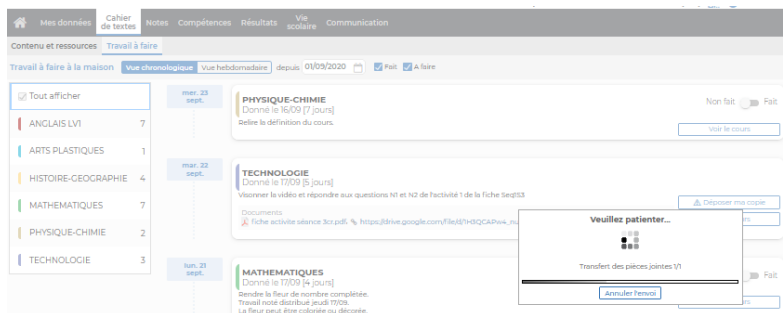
Mes données | Cahier de textes | Notes | Compétences | Résultats | Vie scolaire | Communication

Contenu et ressources | Travail à faire

Travail à faire à la maison | Vue chronologique | Vue hebdomadaire | depuis 01/09/2020 | Fait | A faire

Tout afficher
ANGLAIS LV1 7
ARTS PLASTIQUES 1
HISTOIRE-GEOGRAPHIE 4
MATHEMATIQUES 7
PHYSIQUE-CHIMIE 2
TECHNOLOGIE 3

mer. 23 sept.

PHYSIQUE-CHIMIE
Donné le 16/09 [7 jours]
Relire la définition du cours.
Non fait Fait
Voir le cours

mar. 22 sept.

TECHNOLOGIE
Donné le 17/09 [5 jours]
Visionner la vidéo et répondre aux questions N1 et N2 de l'activité 1 de la fiche Seq1S3
Documents
fiche activite séance 3cr.pdf, https://drive.google.com/file/d/1HSQCAPw4_nu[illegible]
Déposer ma copie

lun. 21 sept.

MATHEMATIQUES
Donné le 17/09 [4 jours]
Rendre la fleur de nombre complétée.
Travail noté distribué jeudi 17/09.
La fleur peut être coloriée ou décorée.

Veuillez patienter...
Transfert des pièces jointes 1/1
Annuler l'envoi